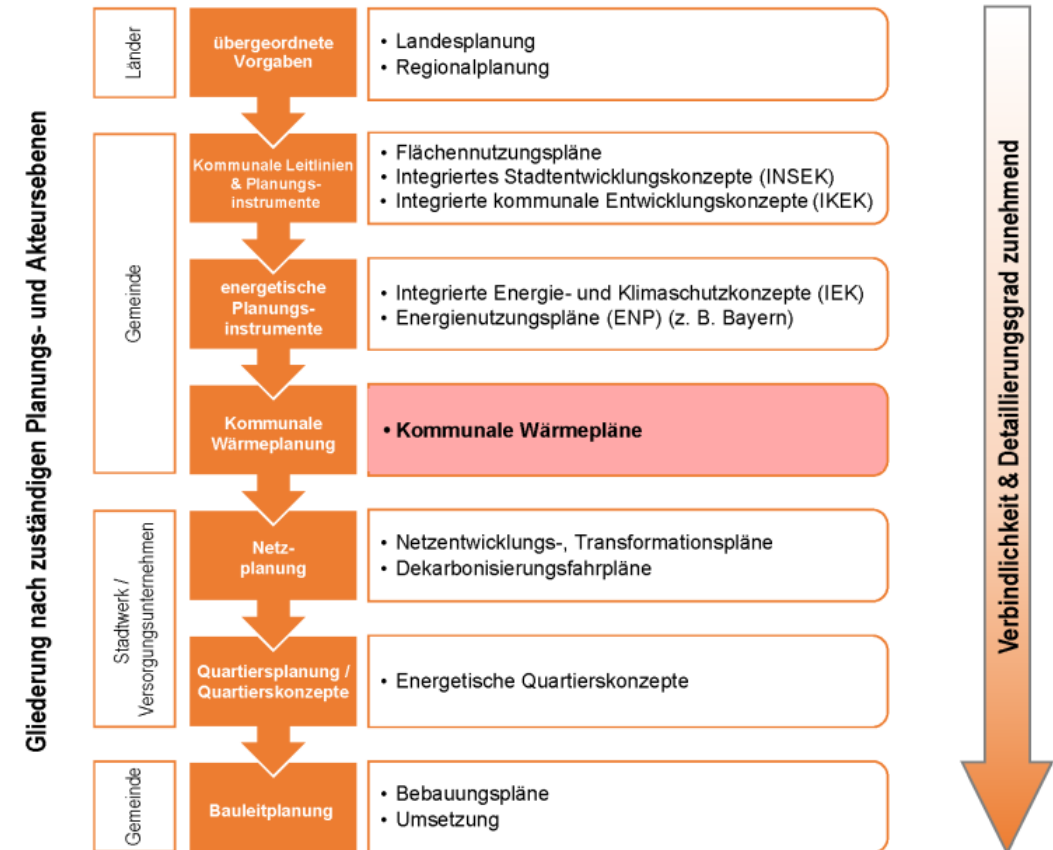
Gliederung nach zuständigen Planungs- und Akteursebenen

Länder

übergeordnete Vorgaben

• Landesplanung
• Regionalplanung

Gemeinde

Kommunale Leitlinien & Planungsinstrumente

• Flächennutzungspläne
• Integriertes Stadtentwicklungskonzepte (INSEK)
• Integrierte kommunale Entwicklungskonzepte (IKEK)

energetische Planungsinstrumente

• Integrierte Energie- und Klimaschutzkonzepte (IEK)
• Energienutzungspläne (ENP) (z. B. Bayern)

Kommunale Wärmeplanung

• Kommunale Wärmepläne

Stadtwerk / Versorgungsunternehmen

Netzplanung

• Netzentwicklungs-, Transformationspläne
• Dekarbonisierungsfahrpläne

Quartiersplanung / Quartierskonzepte

• Energetische Quartierskonzepte

Gemeinde

Bauleitplanung

• Bebauungspläne
• Umsetzung

Verbindlichkeit & Detaillierungsgrad zunehmend